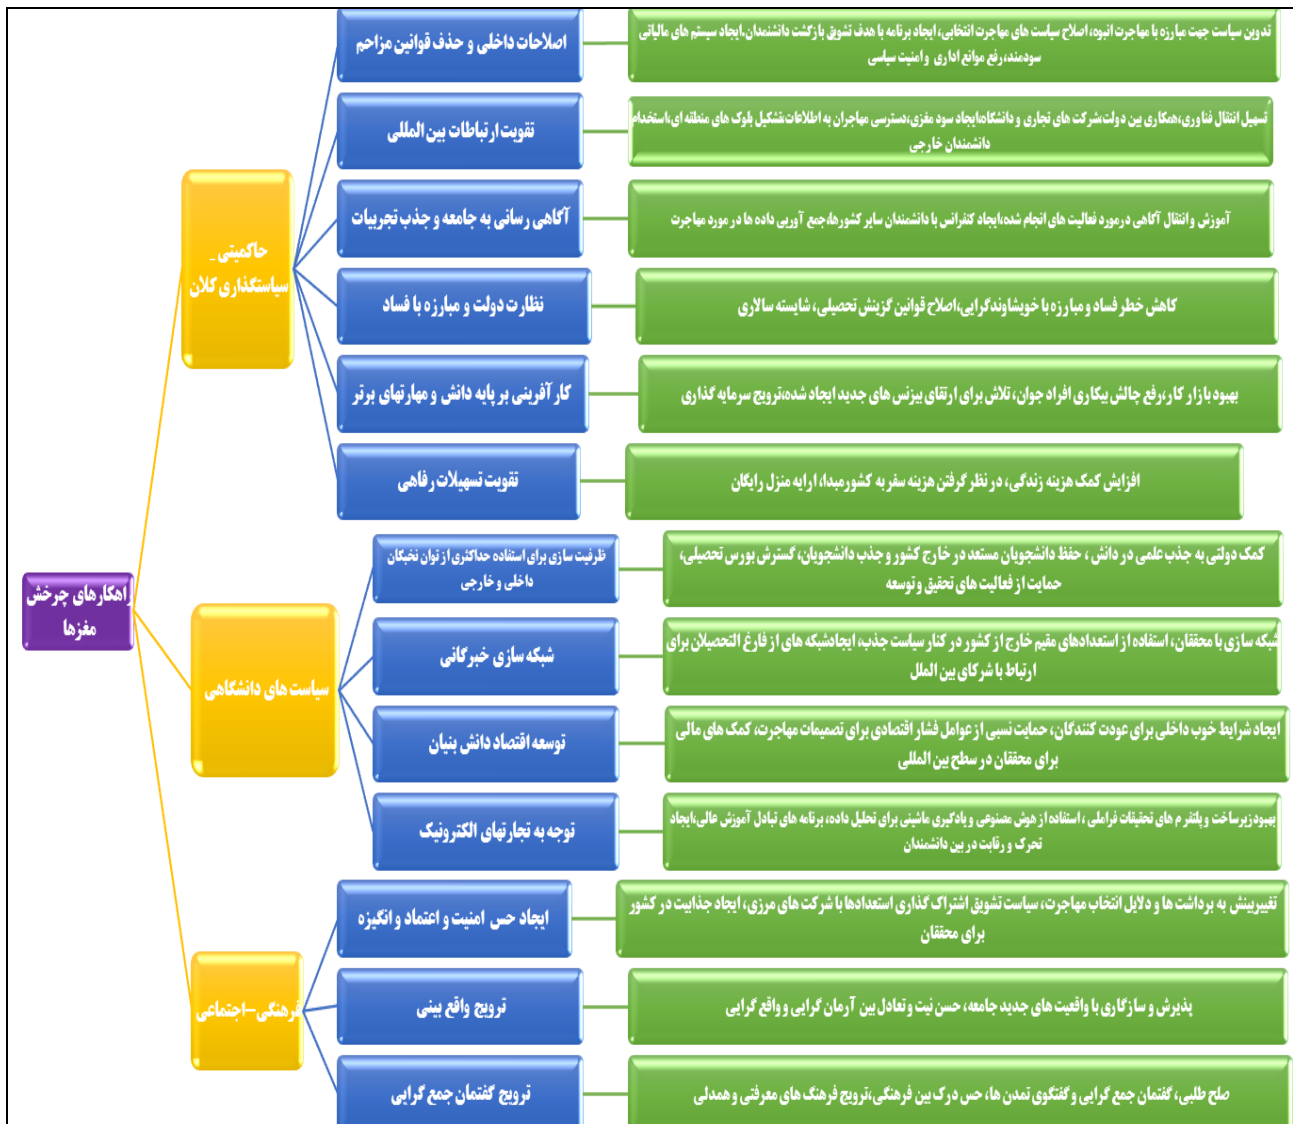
راهکارهای چرخش مغزها

حاکمیتی ـ سیاستگذاری کلان

اصلاحات داخلی و حذف قوانین مزاحم

تدوین سیاست جهت مبارزه با مهاجرت انبوه، اصلاح سیاست های مهاجرت انتخابی، ایجاد برنامه با هدف تشویق بازگشت دانشمندان،ایجاد سیستم های مالیاتی سودمند، رفع موانع اداری و امنیت سیاسی

تقویت ارتباطات بین المللی

تسهیل انتقال فناوری،همکاری بین دولت،شرکت های تجاری و دانشگاه،ایجاد سود مغزی،دسترسی مهاجران به اطلاعات،تشکیل بلوک های منطقه ای،استخدام دانشمندان خارجی

آگاهی رسانی به جامعه و جذب تجربیات

آموزش وانتقال آگاهی درمورد فعالیت های انجام شده،ایجاد کنفرانس با دانشمندان سایر کشورها،جمع آوری داده ها در مورد مهاجرت

نظارت دولت و مبارزه با فساد

کاهش خطر فساد و مبارزه با خویشاوندگرایی،اصلاح قوانین گزینش تحصیلی، شایسته سالاری

کار آفرینی بر پایه دانش و مهارتهای برتر

بهبود بازار کار،رفع چالش بیکاری افراد جوان، تلاش برای ارتقای بیزنس های جدید ایجاد شده،ترویج سرمایه گذاری

تقویت تسهیلات رفاهی

افزایش کمک هزینه زندگی، در نظر گرفتن هزینه سفر به کشورمبدا، ارایه منزل رایگان

سیاست های دانشگاهی

ظرفیت سازی برای استفاده حداکثری از توان نخبگان داخلی و خارجی

کمک دولتی به جذب علمی در دانش ، حفظ دانشجویان مستعد در خارج کشور و جذب دانشجویان، گسترش بورس تحصیلی، حمایت از فعالیت های تحقیق و توسعه

شبکه سازی خبرگانی

شبکه سازی با محققان، استفاده از استعدادهای مقیم خارج از کشور در کنار سیاست جذب، ایجادشبکه های از فارغ التحصیلان برای ارتباط با شرکای بین الملل

توسعه اقتصاد دانش بنیان

ایجاد شرایط خوب داخلی برای عودت کنندگان، حمایت نسبی از عوامل فشار اقتصادی برای تصمیمات مهاجرت، کمک های مالی برای محققان در سطح بین المللی

توجه به تجارتهای الکترونیک

بهبود زیرساخت و پلتفرم های تحقیقات فرامتی، استفاده از هوش مصنوعی و یادگیری ماشینی برای تحلیل داده، برنامه های تبادل آموزش عالی،ایجاد تحرک و رقابت در بین دانشمندان

فرهنگی-اجتماعی

ایجاد حس امنیت و اعتماد و انگیزه

تغییربینش به برداشت ها و دلایل انتخاب مهاجرت، سیاست تشویق اشتراک گذاری استعدادها با شرکت های مرزی، ایجاد جذابیت در کشور برای محققان

ترویج واقع بینی

پذیرش و سازگاری با واقعیت های جدید جامعه، حسن نیت و تعادل بین آرمان گرایی و واقع گرایی

ترویج گفتمان جمع گرایی

صلح طلبی، گفتمان جمع گرایی و گفتگوی تمدن ها، حس درک بین فرهنگی،ترویج فرهنگ های معرفتی و همدلی